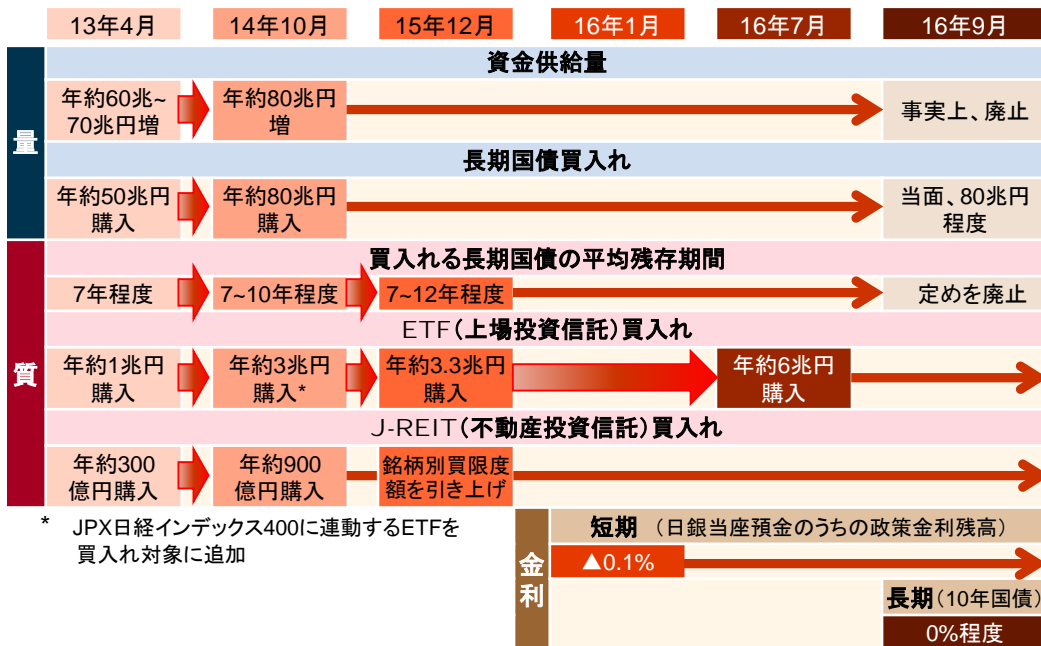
13年4月 14年10月 15年12月 16年1月 16年7月 16年9月

量

資金供給量

年約60兆~70兆円増

年約80兆円増

事実上、廃止

長期国債買入れ

年約50兆円購入

年約80兆円購入

当面、80兆円程度

質

買入れる長期国債の平均残存期間

7年程度

7~10年程度

7~12年程度

定めを廃止

ETF(上場投資信託)買入れ

年約1兆円購入

年約3兆円購入*

年約3.3兆円購入

年約6兆円購入

J-REIT(不動産投資信託)買入れ

年約300億円購入

年約900億円購入

銘柄別買限度額を引き上げ

* JPX日経インデックス400に連動するETFを買入れ対象に追加

金利

短期 (日銀当座預金のうちの政策金利残高)

▲0.1%

長期(10年国債)

0%程度